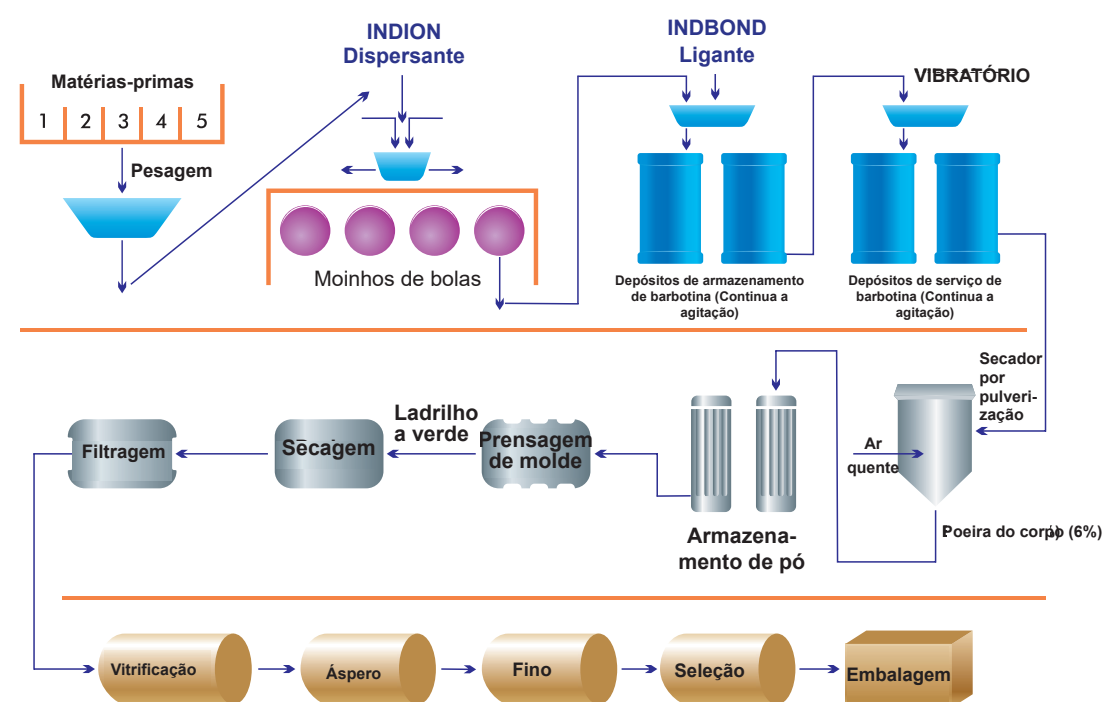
Matérias-primas

1 2 3 4 5

Pesagem

INDION
Dispersante

Moinhos de bolas

INDBOND
Ligante

VIBRATÓRIO

Depósitos de armazenamento de barbotina (Continua a agitação)

Depósitos de serviço de barbotina (Continua a agitação)

Secador por pulverização

Ar quente

Poeira do corpo (6%)

Armazenamento de pó

Prensagem de molde

Ladrilho a verde

Secagem

Filtragem

Vitrificação

Áspero

Fino

Seleção

Embalagem